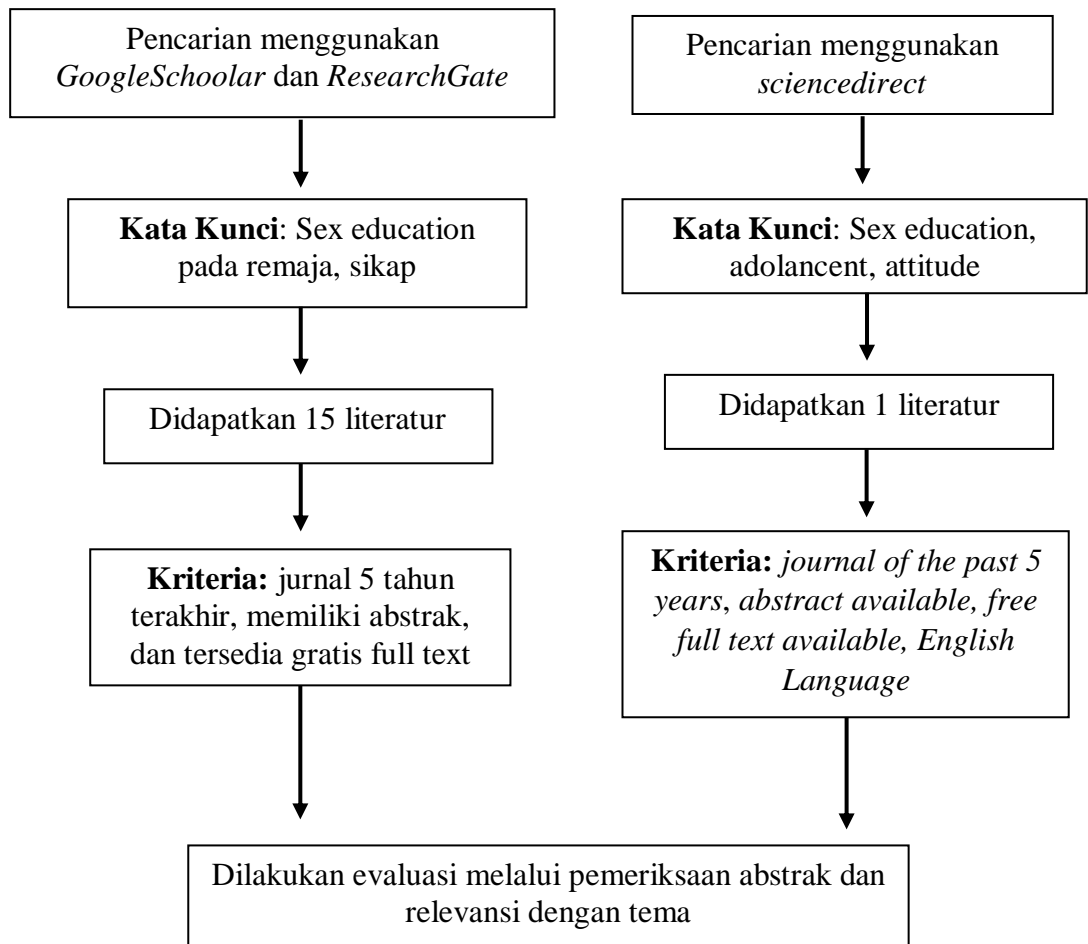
Pencarian menggunakan GoogleSchoolar dan ResearchGate

Kata Kunci: Sex education pada remaja, sikap

Didapatkan 15 literatur

Kriteria: jurnal 5 tahun terakhir, memiliki abstrak, dan tersedia gratis full text

Pencarian menggunakan sciencedirect

Kata Kunci: Sex education, adolancent, attitude

Didapatkan 1 literatur

Kriteria: journal of the past 5 years, abstract available, free full text available, English Language

Dilakukan evaluasi melalui pemeriksaan abstrak dan relevansi dengan tema